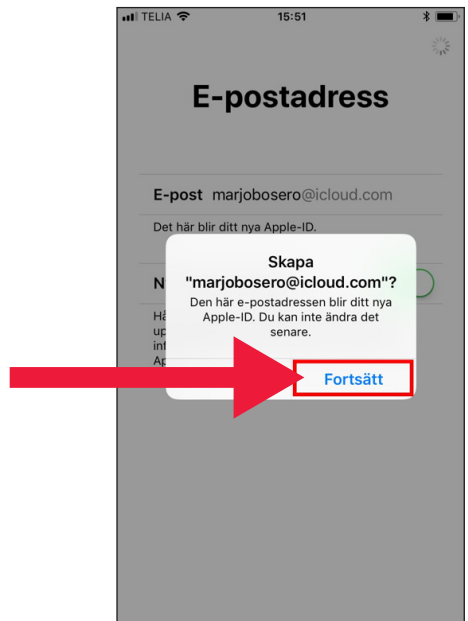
TELIA 15:51

E-postadress

E-post marjobosero@icloud.com

Det här blir ditt nya Apple-ID.

N

Hä
up
inf
Ap

Skapa "marjobosero@icloud.com"?

Den här e-postadressen blir ditt nya Apple-ID. Du kan inte ändra det senare.

Fortsätt